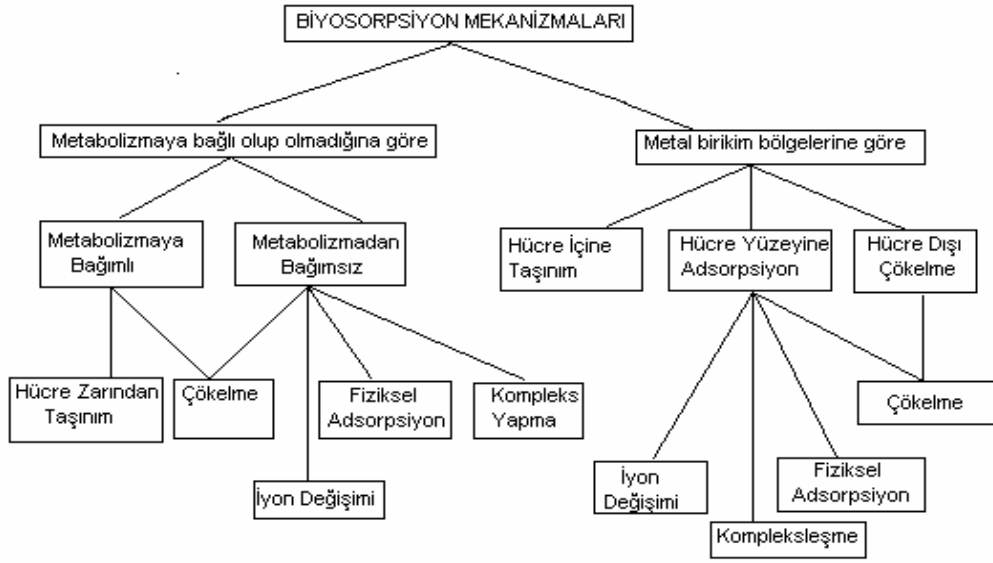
BİYOSORPSİYON MEKANİZMALARI

Metabolizmaya bağlı olup olmadığına göre

Metal birikim bölgelerine göre

Metabolizmaya Bağımlı

Metabolizmadan Bağımsız

Hücre İçine Taşınım

Hücre Yüzeyine Adsorpsiyon

Hücre Dışı Çökelme

Hücre Zarından Taşınım

Çökelme

Fiziksel Adsorpsiyon

Kompleks Yapma

Çökelme

İyon Değişimi

İyon Değişimi

Fiziksel Adsorpsiyon

Kompleksleşme